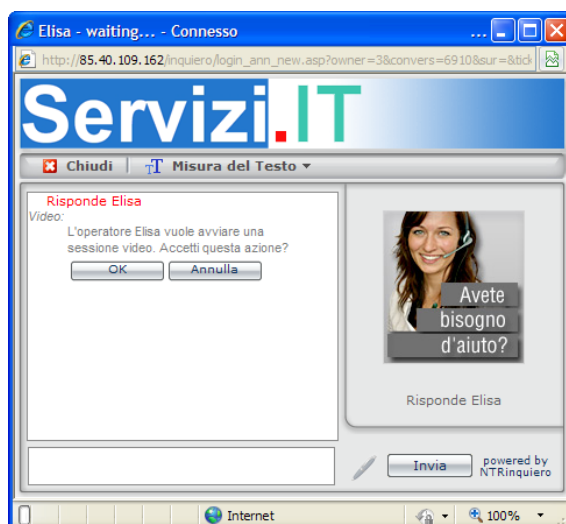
Elisa - waiting... - Connesso

http://85.40.109.162/inquiero/login_ann_new.asp?owner=3&convers=6910&sur=&tick

Servizi.IT

Chiudi | Misura del Testo

Risponde Elisa
Video:
L'operatore Elisa vuole avviare una sessione video. Accetti questa azione?
OK Annulla

Avete bisogno d'aiuto?

Risponde Elisa

Invia

powered by NTRinquiero

Internet

100%